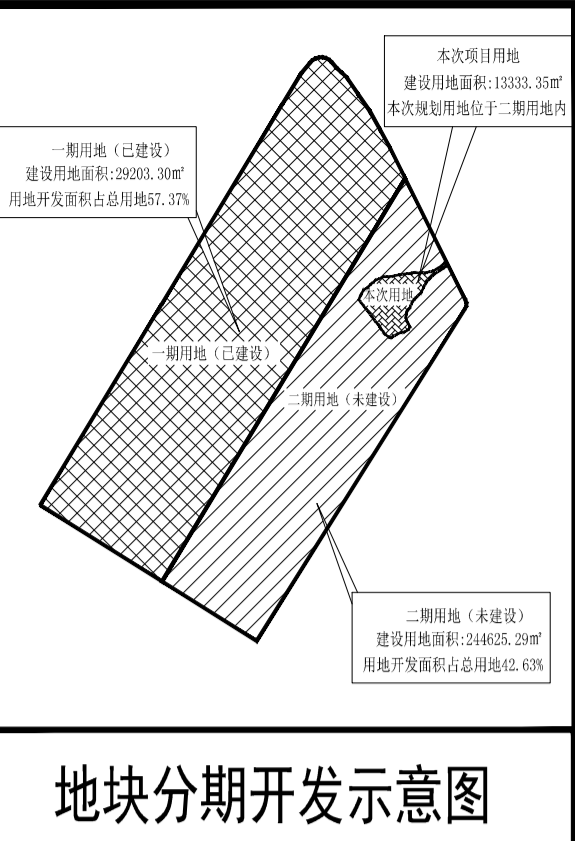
本次项目用地
建设用地面积:13333.35㎡
本次规划用地位于二期用地内

一期用地（已建设）
建设用地面积:29203.30㎡
用地开发面积占总用地57.37%

本次用地

一期用地（已建设）

二期用地（未建设）

二期用地（未建设）
建设用地面积:244625.29㎡
用地开发面积占总用地42.63%

地块分期开发示意图